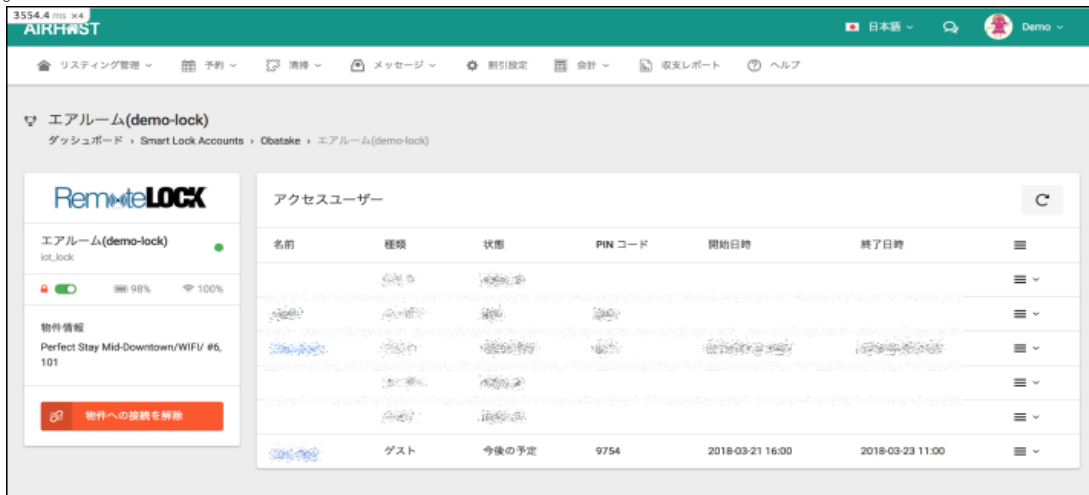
3554.4 ms ×4
AIRHOST

日本語 Demo

リスティング管理 予約 清掃 メッセージ 割引設定 会計 収支レポート ヘルプ

エアルーム(demo-lock)
ダッシュボード › Smart Lock Accounts › Obatake › エアルーム(demo-lock)

RemoteLOCK

エアルーム(demo-lock)
iot_lock

98% 100%

物件情報
Perfect Stay Mid-Downtown/WIFI/ #6, 101

物件への接続を解除

アクセスユーザー

| 名前 | 種類 | 状態 | PIN コード | 開始日時 | 終了日時 |
|---|---|---|---|---|---|
| | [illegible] | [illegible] | | | |
| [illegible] | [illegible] | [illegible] | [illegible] | | |
| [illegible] | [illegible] | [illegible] | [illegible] | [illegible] | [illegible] |
| | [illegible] | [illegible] | | | |
| | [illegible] | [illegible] | | | |
| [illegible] | ゲスト | 今後の予定 | 9754 | 2018-03-21 16:00 | 2018-03-23 11:00 |